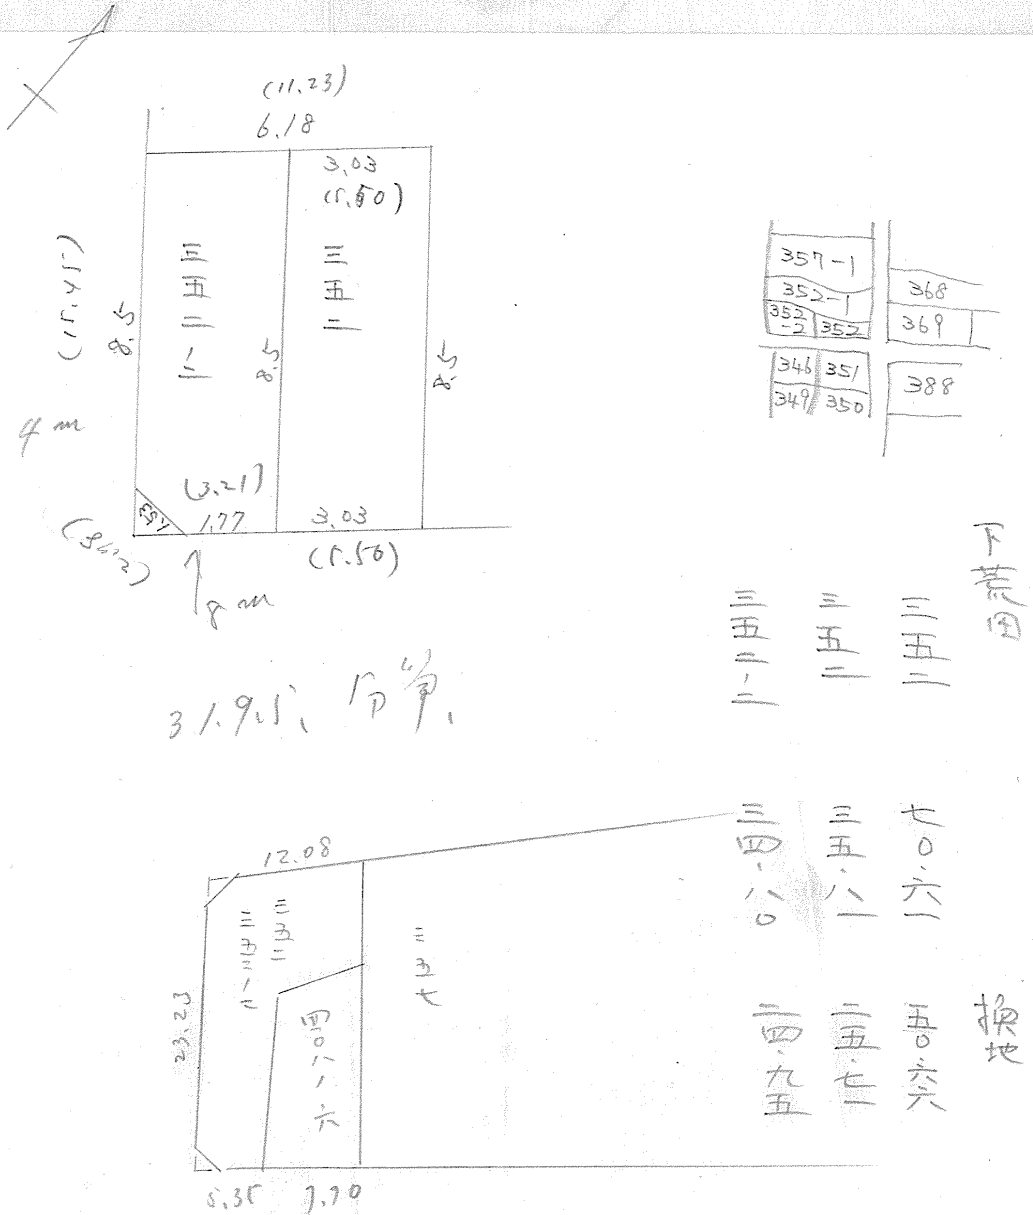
(11.23)
6.18
3.03
(5.50)
(15.45)
8.5
三五三ノ二
8.5
三五二
8.5
4m
(3.21)
1.77
3.03
(5.50)
(8.62)
8m
31.915 坪

357-1
352-1
352-2
352
368
369
346
351
349
350
388

下荒田
三五二
三五二
三五三ノ二

12.08
三五三ノ七
三五二
三五七
四八ノ六
23.23
5.35
7.70

七〇六
三五八
三四八〇
換地
五六六
三五七
四九五